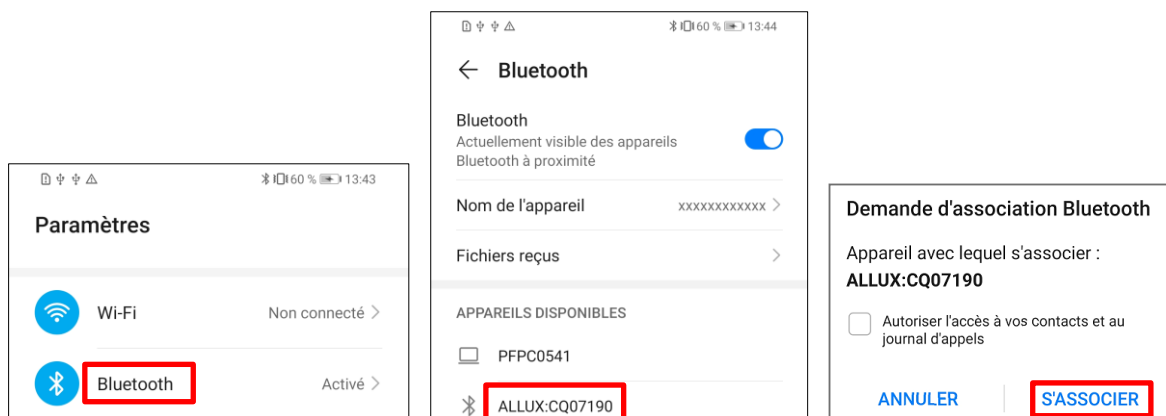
60 % 13:43

Paramètres

Wi-Fi
Non connecté

Bluetooth
Activé

60 % 13:44

Bluetooth

Bluetooth
Actuellement visible des appareils Bluetooth à proximité

Nom de l'appareil
xxxxxxxxxxxx

Fichiers reçus

APPAREILS DISPONIBLES

PFPC0541

ALLUX:CQ07190

Demande d'association Bluetooth

Appareil avec lequel s'associer :
ALLUX:CQ07190

Autoriser l'accès à vos contacts et au journal d'appels

ANNULER
S'ASSOCIER